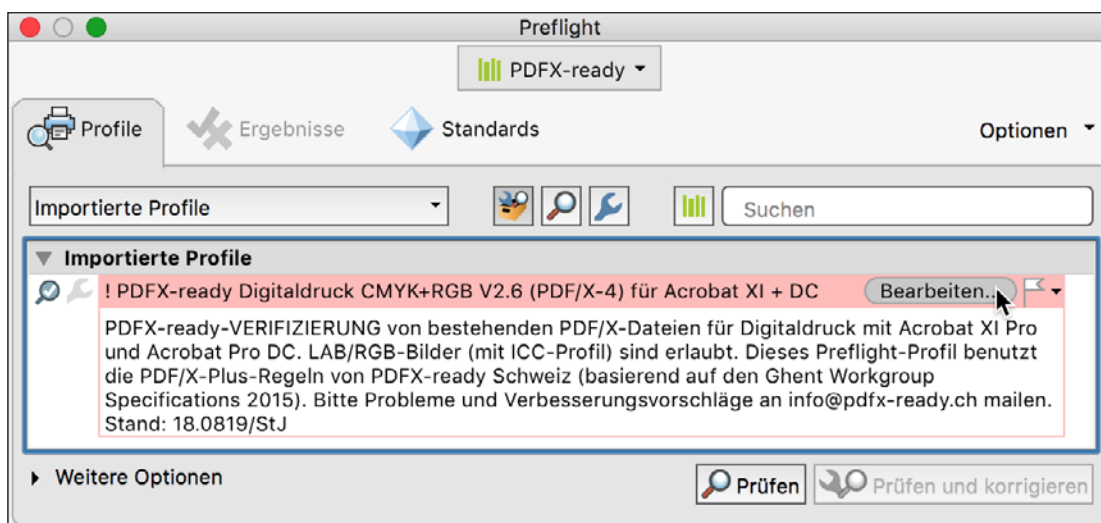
Preflight

PDFX-ready

Profile Ergebnisse Standards Optionen

Importierte Profile

Suchen

Importierte Profile

! PDFX-ready Digitaldruck CMYK+RGB V2.6 (PDF/X-4) für Acrobat XI + DC Bearbeiten...

PDFX-ready-VERIFIZIERUNG von bestehenden PDF/X-Dateien für Digitaldruck mit Acrobat XI Pro und Acrobat Pro DC. LAB/RGB-Bilder (mit ICC-Profil) sind erlaubt. Dieses Preflight-Profil benutzt die PDF/X-Plus-Regeln von PDFX-ready Schweiz (basierend auf den Ghent Workgroup Specifications 2015). Bitte Probleme und Verbesserungsvorschläge an info@pdfx-ready.ch mailen. Stand: 18.0819/StJ

Weitere Optionen

Prüfen Prüfen und korrigieren